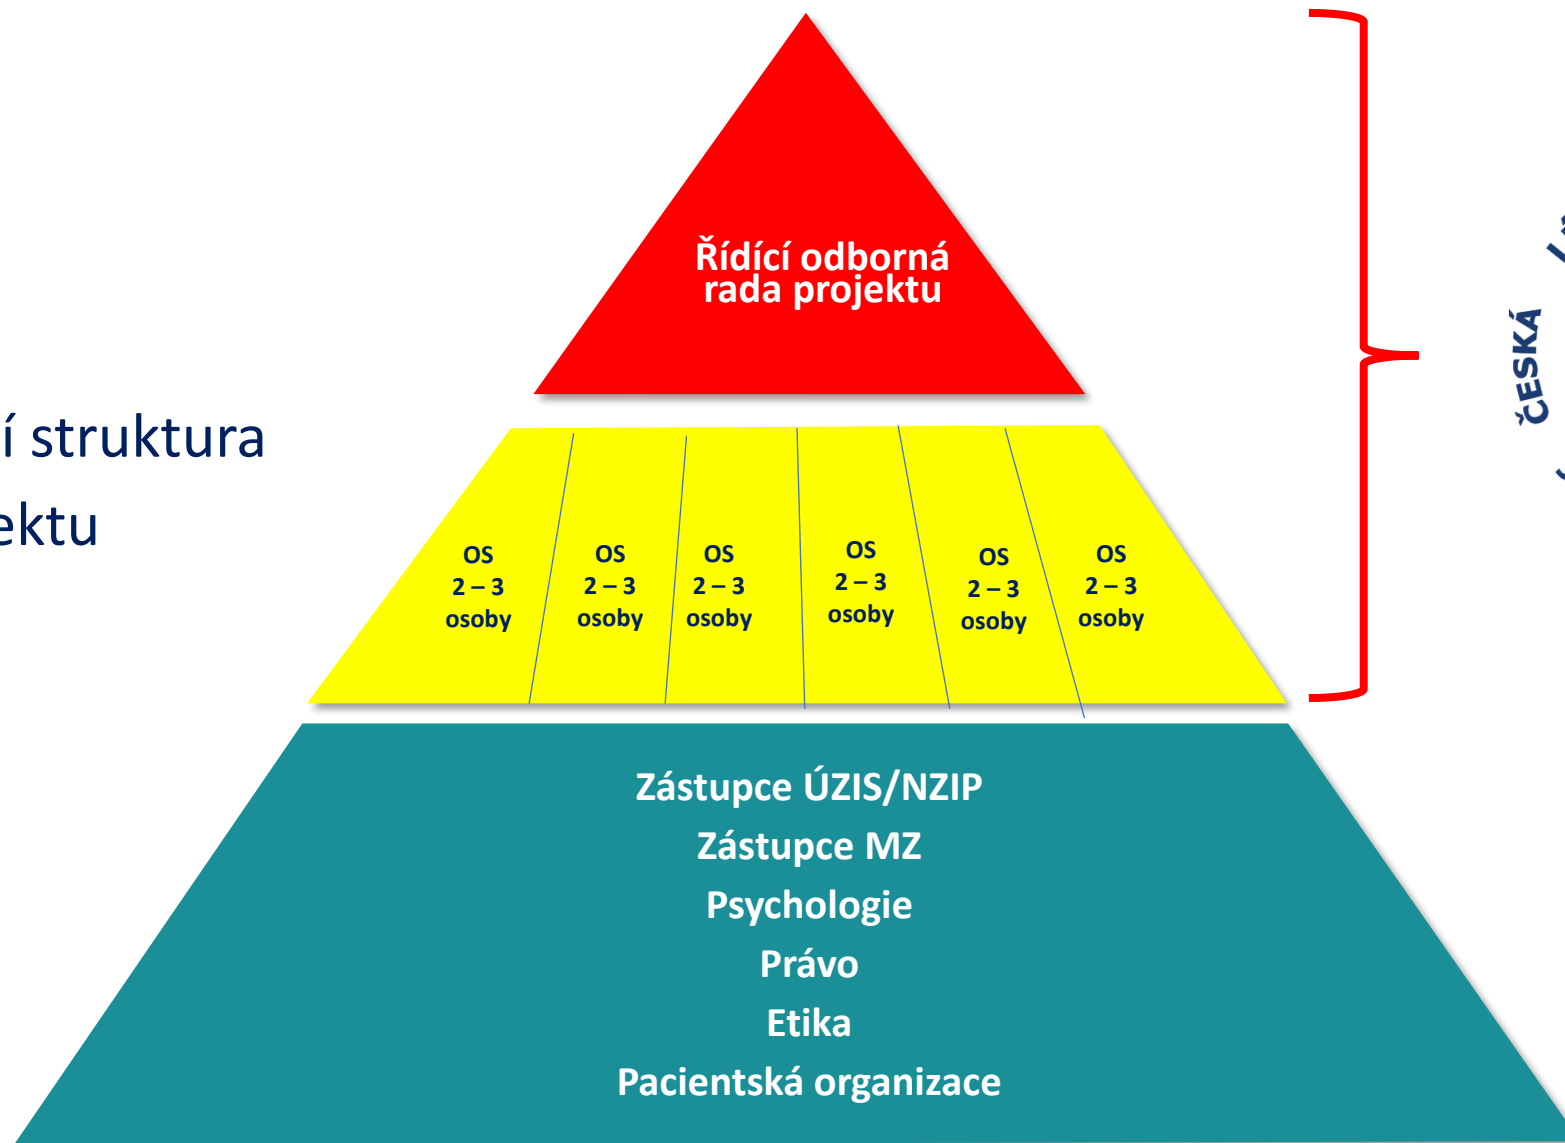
í struktura
ektu

Řídící odborná rada projektu

OS
2 – 3
osoby

OS
2 – 3
osoby

OS
2 – 3
osoby

OS
2 – 3
osoby

OS
2 – 3
osoby

OS
2 – 3
osoby

Zástupce ÚZIS/NZIP
Zástupce MZ
Psychologie
Právo
Etika
Pacientská organizace

ČESKÁ